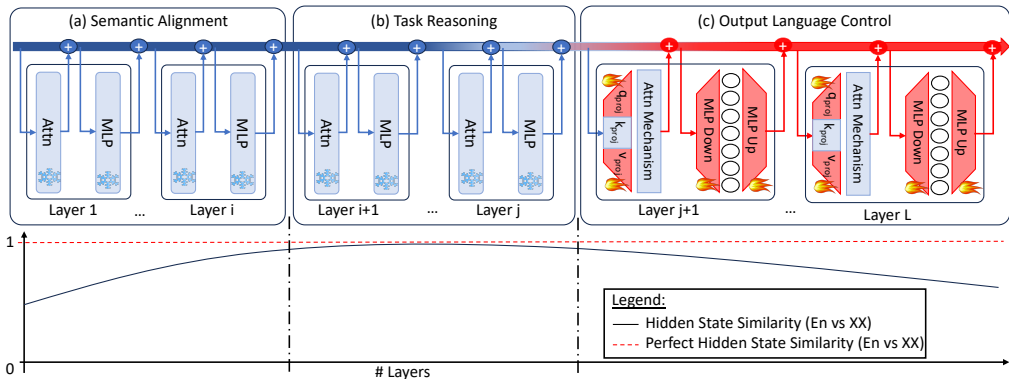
(a) Semantic Alignment

(b) Task Reasoning

(c) Output Language Control

Attn

MLP

Attn

MLP

Layer 1

...

Layer i

Attn

MLP

Attn

MLP

Layer i+1

...

Layer j

$q_{proj}$

$k_{proj}$

$v_{proj}$

Attn Mechanism

MLP Down

MLP Up

Layer j+1

...

$q_{proj}$

$k_{proj}$

$v_{proj}$

Attn Mechanism

MLP Down

MLP Up

Layer L

1

0

# Layers

Legend:

Hidden State Similarity (En vs XX)

Perfect Hidden State Similarity (En vs XX)